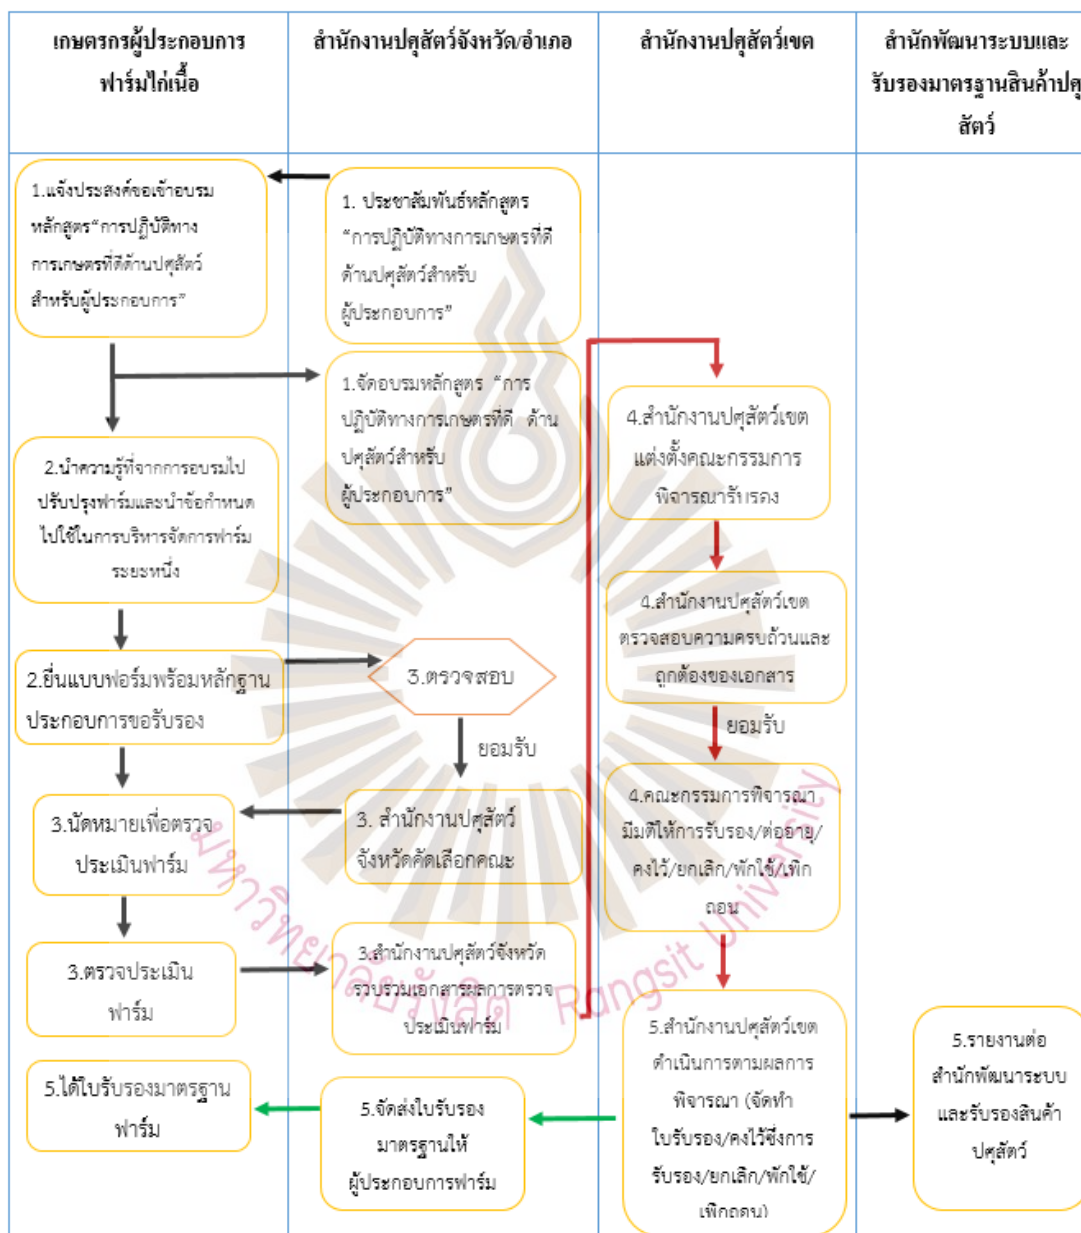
| เกษตรกรผู้ประกอบการฟาร์มไก่เนื้อ | สำนักงานปศุสัตว์จังหวัด/อำเภอ | สำนักงานปศุสัตว์เขต | สำนักพัฒนาระบบและรับรองมาตรฐานสินค้าปศุสัตว์ |
|---|---|---|---|

1.แจ้งประสงค์ขอเข้าอบรมหลักสูตร"การปฏิบัติทางการเกษตรที่ดีด้านปศุสัตว์สำหรับผู้ประกอบการ"

1. ประชาสัมพันธ์หลักสูตร "การปฏิบัติทางการเกษตรที่ดีด้านปศุสัตว์สำหรับผู้ประกอบการ"

1.จัดอบรมหลักสูตร "การปฏิบัติทางการเกษตรที่ดี ด้านปศุสัตว์สำหรับผู้ประกอบการ"

2.นำความรู้ที่จากการอบรมไปปรับปรุงฟาร์มและนำข้อกำหนดไปใช้ในการบริหารจัดการฟาร์มระยะหนึ่ง

2.ยื่นแบบฟอร์มพร้อมหลักฐานประกอบการขอรับรอง

3.ตรวจสอบ

ยอมรับ

3.นัดหมายเพื่อตรวจประเมินฟาร์ม

3. สำนักงานปศุสัตว์จังหวัดคัดเลือกคณะ

3.ตรวจประเมินฟาร์ม

3.สำนักงานปศุสัตว์จังหวัดรวบรวมเอกสารผลการตรวจประเมินฟาร์ม

4.สำนักงานปศุสัตว์เขตแต่งตั้งคณะกรรมการพิจารณารับรอง

4.สำนักงานปศุสัตว์เขตตรวจสอบความครบถ้วนและถูกต้องของเอกสาร

ยอมรับ

4.คณะกรรมการพิจารณามีมติให้การรับรอง/ต่ออายุ/คงไว้/ยกเลิก/พักใช้/เพิกถอน

5.สำนักงานปศุสัตว์เขตดำเนินการตามผลการพิจารณา (จัดทำใบรับรอง/คงไว้ซึ่งการรับรอง/ยกเลิก/พักใช้/เพิกถอน)

5.รายงานต่อสำนักพัฒนาระบบและรับรองสินค้าปศุสัตว์

5.จัดส่งใบรับรองมาตรฐานให้ผู้ประกอบการฟาร์ม

5.ได้ใบรับรองมาตรฐานฟาร์ม

มหาวิทยาลัยรังสิต Rangsit University